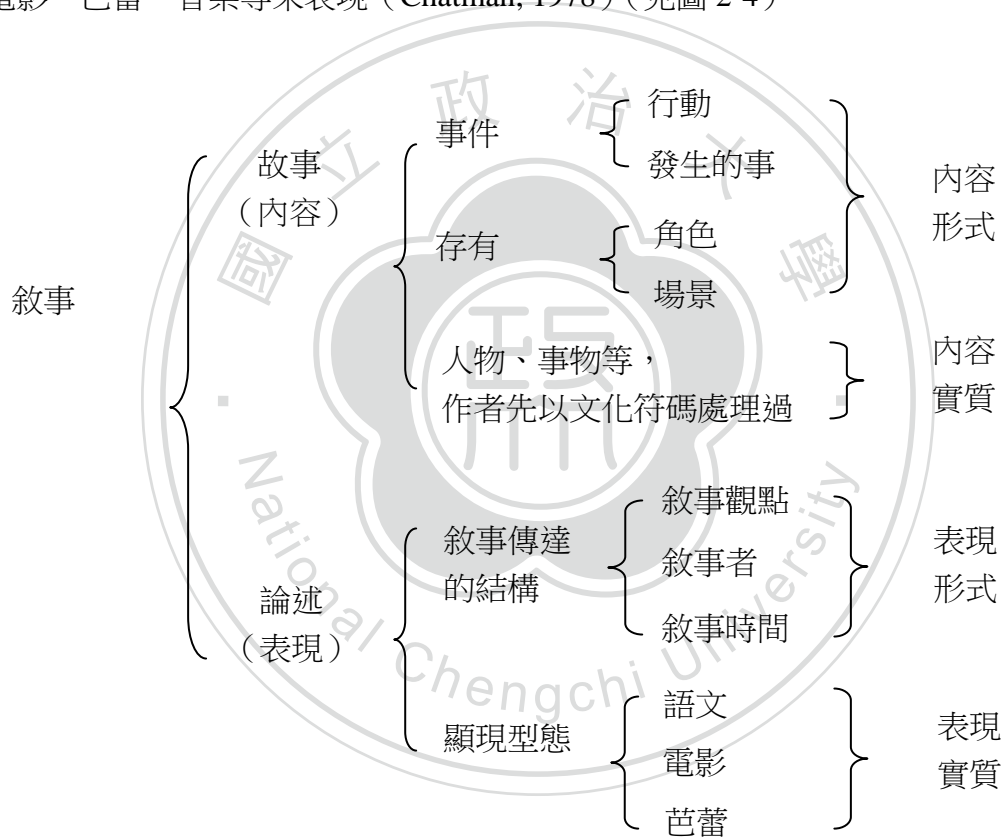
電影、芭蕾、音樂等來表現（Chatman, 1978）（見圖 2-4）

國立政治大學

National Chengchi University

敘事

故事（內容）

事件

行動

發生的事

存有

角色

場景

內容形式

人物、事物等，作者先以文化符碼處理過

內容實質

論述（表現）

敘事傳達的結構

敘事觀點

敘事者

敘事時間

表現形式

顯現型態

語文

電影

芭蕾

表現實質